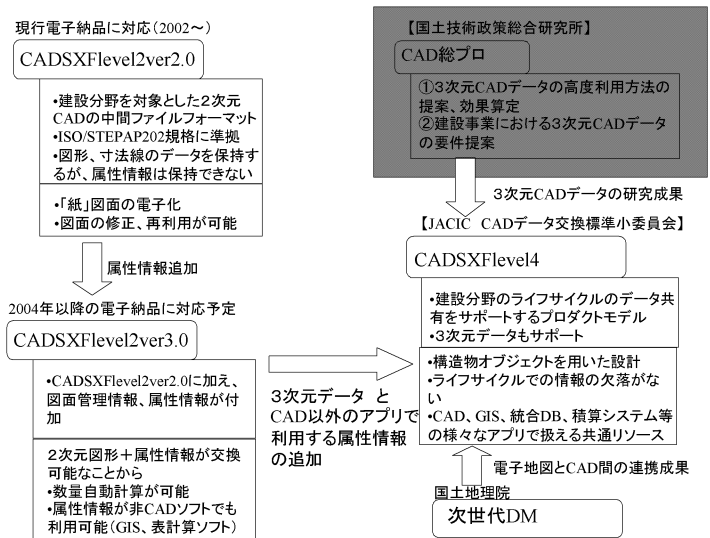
現行電子納品に対応（2002～）

CADSXFlevel2ver2.0

•建設分野を対象とした2次元CADの中間ファイルフォーマット
•ISO/STEPAP202規格に準拠
•図形、寸法線のデータを保持するが、属性情報は保持できない

•「紙」図面の電子化
•図面の修正、再利用が可能

属性情報追加

2004年以降の電子納品に対応予定

CADSXFlevel2ver3.0

•CADSXFlevel2ver2.0に加え、図面管理情報、属性情報が付加

2次元図形＋属性情報が交換可能なことから
•数量自動計算が可能
•属性情報が非CADソフトでも利用可能（GIS、表計算ソフト）

3次元データ と CAD以外のアプリで利用する属性情報の追加

【国土技術政策総合研究所】

CAD総プロ

①3次元CADデータの高度利用方法の提案、効果算定
②建設事業における3次元CADデータの要件提案

3次元CADデータの研究成果

【JACIC CADデータ交換標準小委員会】

CADSXFlevel4

•建設分野のライフサイクルのデータ共有をサポートするプロダクトモデル
•3次元データもサポート

•構造物オブジェクトを用いた設計
•ライフサイクルでの情報の欠落がない
•CAD、GIS、統合DB、積算システム等の様々なアプリで扱える共通リソース

電子地図とCAD間の連携成果

国土地理院

次世代DM